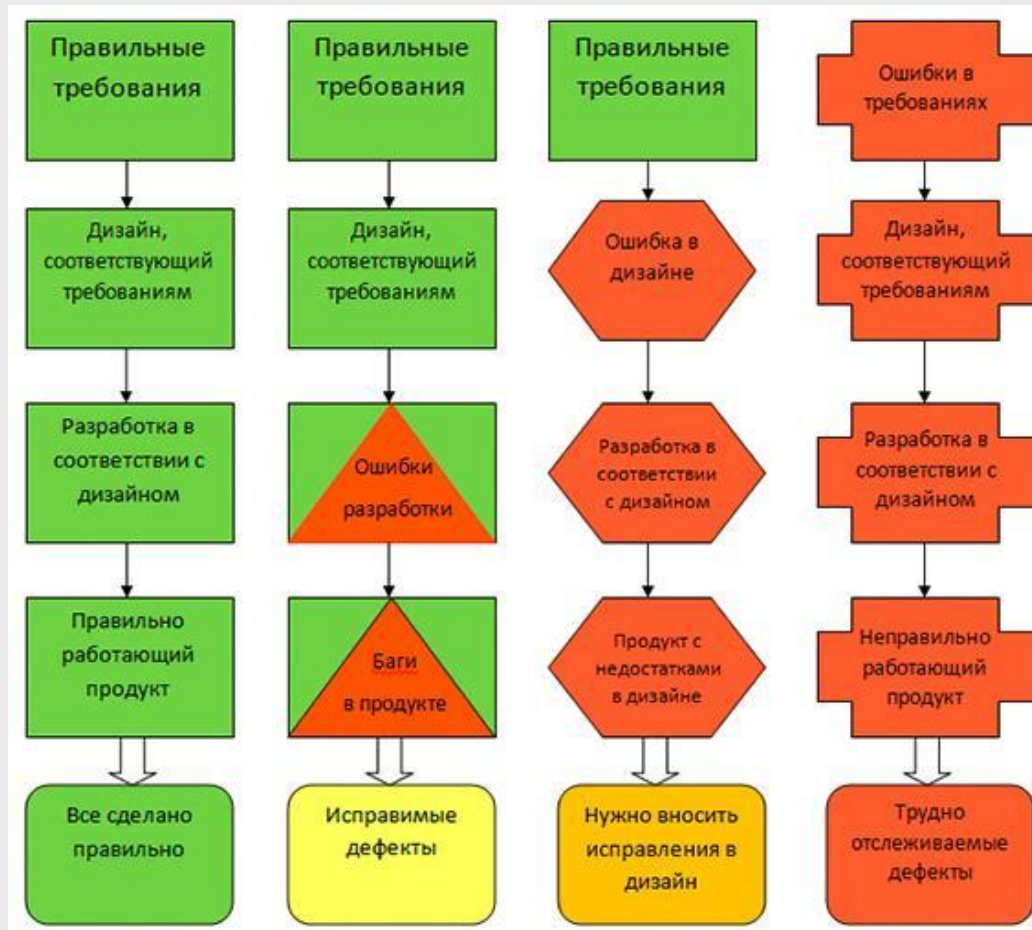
Правильные требования

Дизайн, соответствующий требованиям

Разработка в соответствии с дизайном

Правильно работающий продукт

Все сделано правильно

Правильные требования

Дизайн, соответствующий требованиям

Ошибки разработки

Баги в продукте

Исправимые дефекты

Правильные требования

Ошибка в дизайне

Разработка в соответствии с дизайном

Продукт с недостатками в дизайне

Нужно вносить исправления в дизайн

Ошибки в требованиях

Дизайн, соответствующий требованиям

Разработка в соответствии с дизайном

Неправильно работающий продукт

Трудно отслеживаемые дефекты